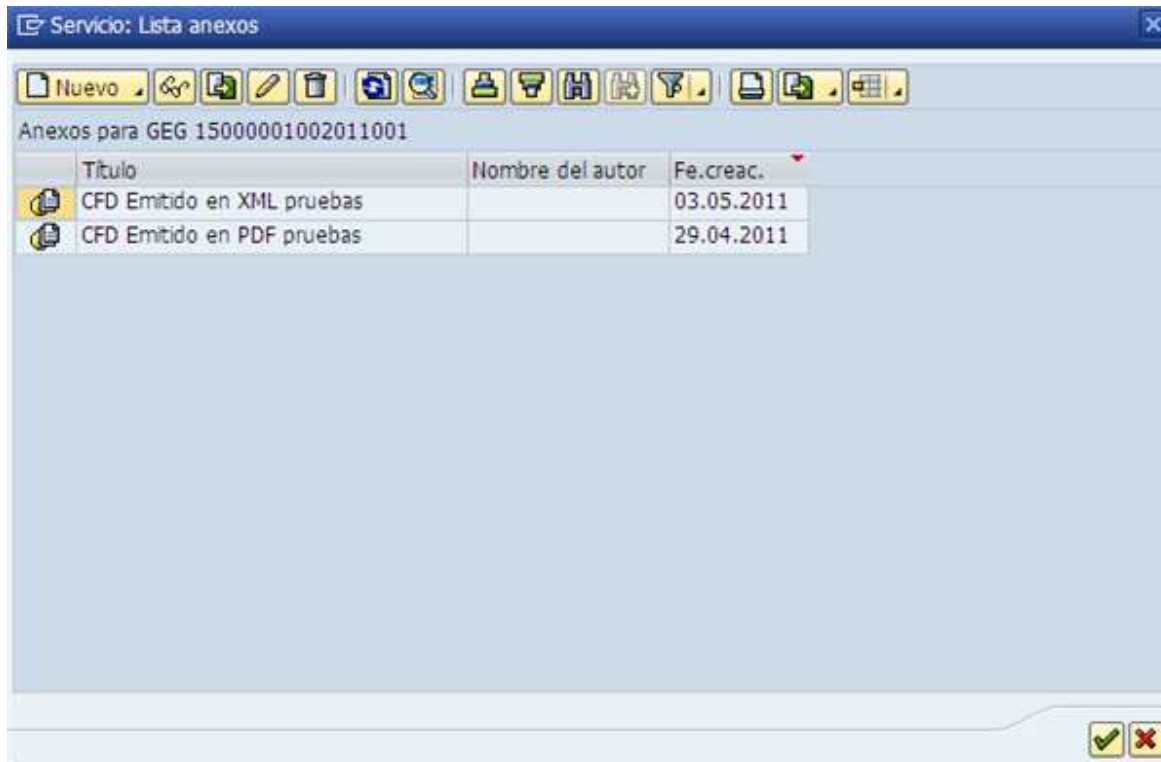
Servicio: Lista anexos

Nuevo

Anexos para GEG 15000001002011001

| | Título | Nombre del autor | Fe.creac. |
|---|---|---|---|
| | CFD Emitido en XML pruebas | | 03.05.2011 |
| | CFD Emitido en PDF pruebas | | 29.04.2011 |